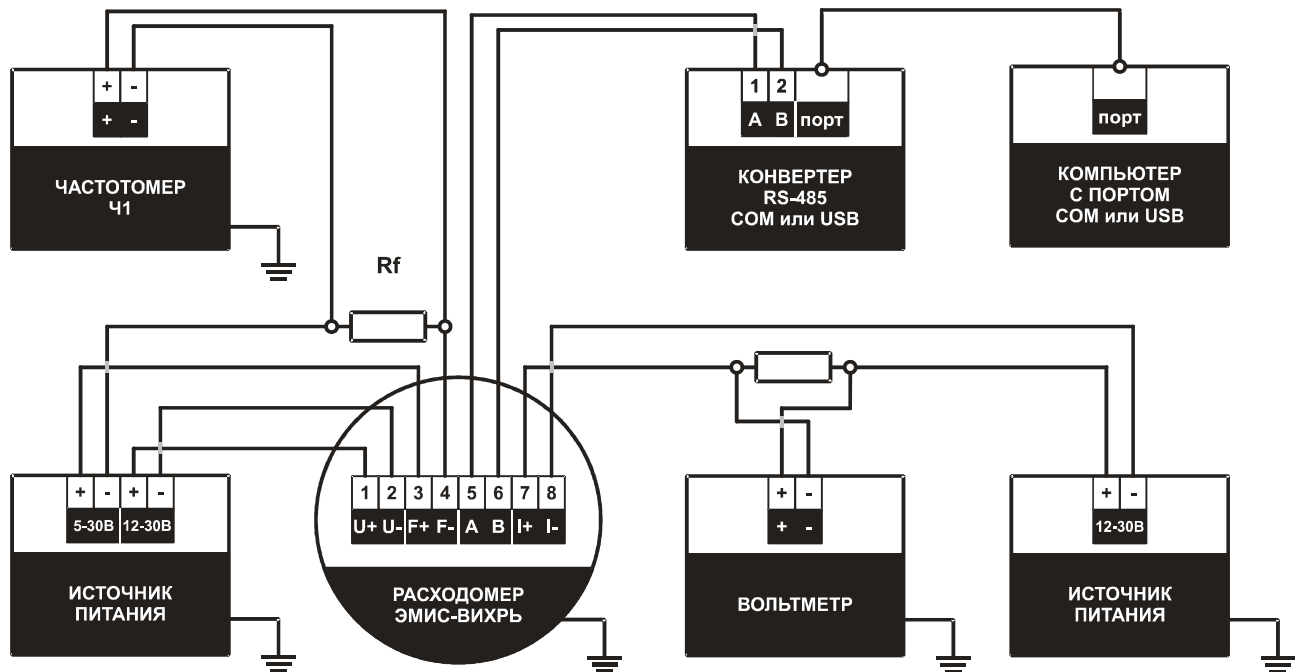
+ -
+ -
ЧАСТОТОМЕР
Ч1

1 2 порт
A B порт
КОНВЕРТЕР
RS-485
COM или USB

порт
КОМПЬЮТЕР
С ПОРТОМ
COM или USB

Rf

+ - + -
5-30В 12-30В
ИСТОЧНИК
ПИТАНИЯ

1 2 3 4 5 6 7 8
U+ U- F+ F- A B I+ I-
РАСХОДОМЕР
ЭМИС-ВИХРЬ

+ -
+ -
ВОЛЬТМЕТР

+ -
12-30В
ИСТОЧНИК
ПИТАНИЯ